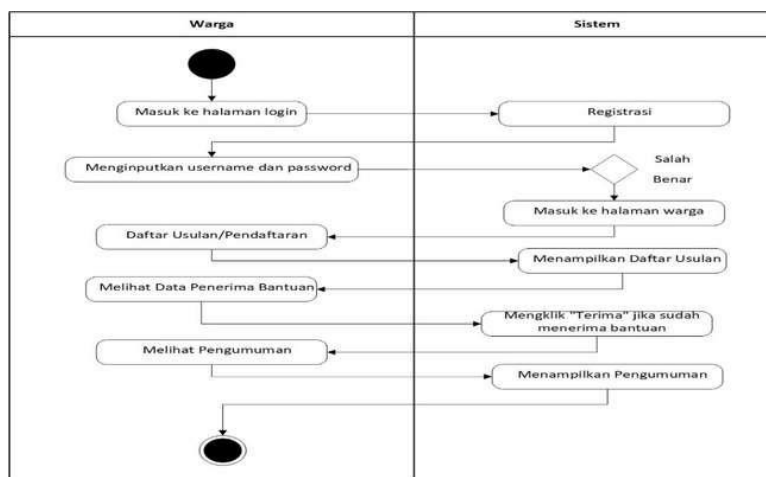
Warga

Sistem

Masuk ke halaman login

Registrasi

Menginputkan username dan password

Salah

Benar

Masuk ke halaman warga

Daftar Usulan/Pendaftaran

Menampilkan Daftar Usulan

Melihat Data Penerima Bantuan

Mengklik "Terima" jika sudah menerima bantuan

Melihat Pengumuman

Menampilkan Pengumuman